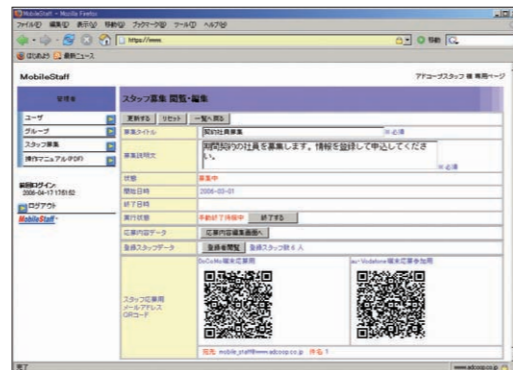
MobileStaff - Mozilla Firefox

ファイル(F) 編集(E) 表示(V) 移動(G) ブックマーク(B) ツール(T) ヘルプ(H)

http://www.

移動

はじめよう 最新ニュース

MobileStaff

アドコープスタッフ 様 専用ページ

管理者

ユーザ

グループ

スタッフ募集

操作マニュアル(PDF)

前回ログイン
2006-04-17 17:51:52

ログアウト

MobileStaff

スタッフ募集 閲覧・編集

更新する | リセット | 一覧へ戻る

| | |
|---|---|
| 募集タイトル | 契約社員募集 ※必須 |
| 募集説明文 | 時間契約の社員を募集します。情報を登録して申込してください。 ※必須 |
| 状態 | 募集中 |
| 開始日時 | 2006-03-01 |
| 終了日時 | |
| 実行状態 | 手動終了待機中 終了する |
| 応募内容データ | 応募内容編集画面へ |
| 登録スタッフデータ | 登録者閲覧 登録スタッフ数 6 人 |
| スタッフ応募用 メールアドレス QRコード | DoCoMo端末応募用 / au・Vodafone端末応募参加用 |

宛先 mobile_staff@www.adcoop.co.jp 件名 1

完了

www.adcoop.co.jp